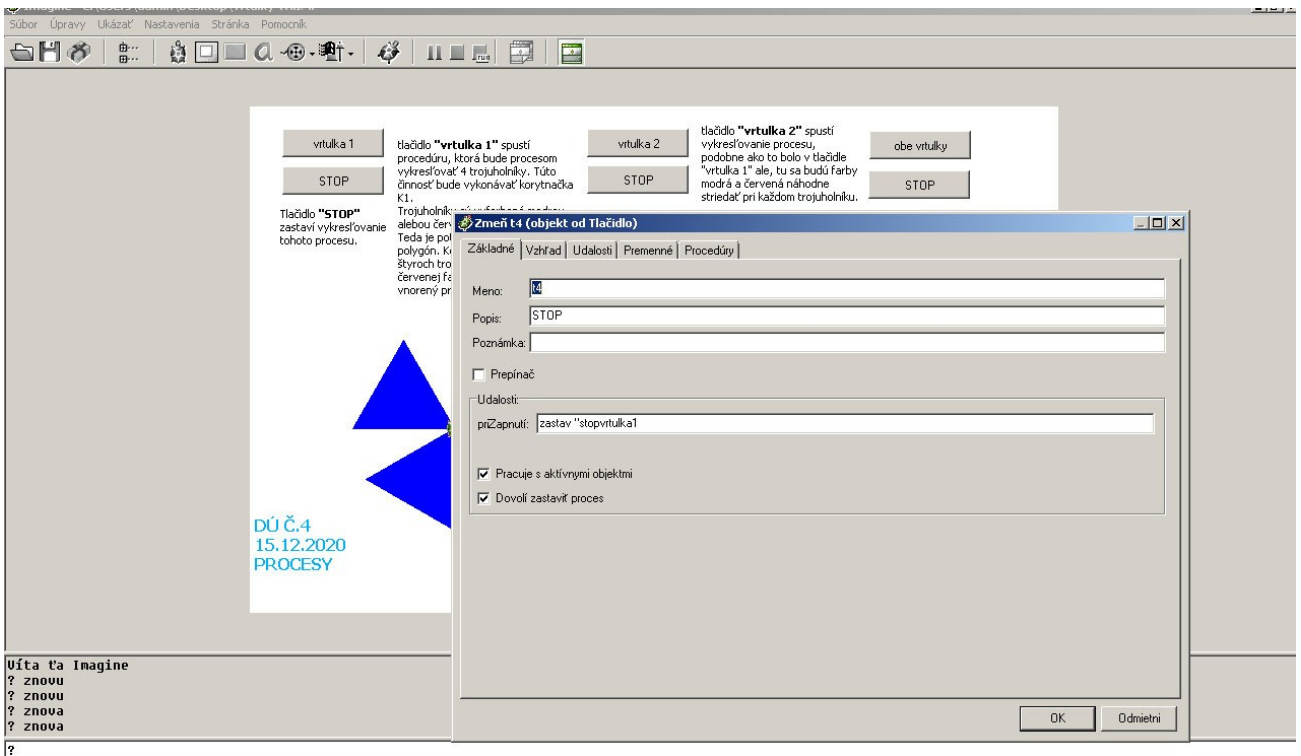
Súbor Úpravy Ukázať Nastavenia Stránka Pomocník

vrtulka 1

STOP

Tlačidlo **"STOP"** zastaví vykresľovanie tohoto procesu.

tlačidlo **"vrtulka 1"** spustí procedúru, ktorá bude procesom vykresľovať 4 trojuholníky. Túto činnosť bude vykonávať korytnačka K1.
Trojuholníky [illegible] alebou čer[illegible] Teda je po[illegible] polygón. K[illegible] štyroch tro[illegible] červenej fa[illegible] vnorený pr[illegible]

vrtulka 2

STOP

tlačidlo **"vrtulka 2"** spustí vykresľovanie procesu, podobne ako to bolo v tlačidle "vrtulka 1" ale, tu sa budú farby modrá a červená náhodne striedať pri každom trojuholníku.

obe vrtulky

STOP

DÚ Č.4
15.12.2020
PROCESY

Zmeň t4 (objekt od Tlačidlo)

Základné | Vzhľad | Udalosti | Premenné | Procedúry

Meno: t4
Popis: STOP
Poznámka:

Prepínač

Udalosti
priZapnutí: zastav "stopvrtulka1

Pracuje s aktívnymi objektmi
Dovolí zastaviť proces

OK
Odmietni

Víta ťa Imagine
? znovu
? znovu
? znova
? znova

?